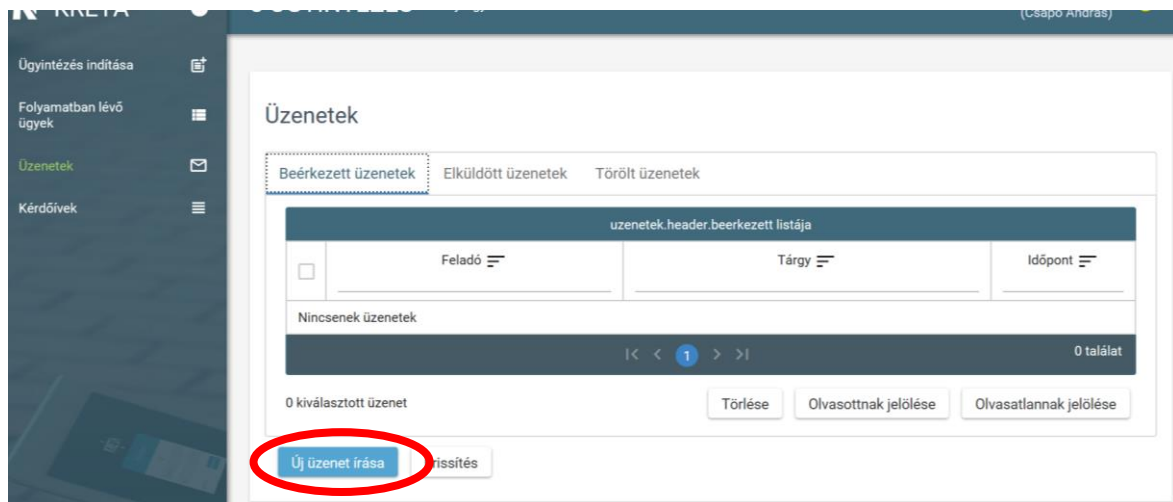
KRETA

(Csapó András)

Ügyintézés indítása

Folyamatban lévő ügyek

Üzenetek

Kérdőívek

Üzenetek

Beérkezett üzenetek
Elküldött üzenetek
Törölt üzenetek

uzenetek.header.beerkezett listája

| | Feladó | Tárgy | Időpont |
|---|---|---|---|
| Nincsenek üzenetek | | | |

1

0 találat

0 kiválasztott üzenet

Törlése
Olvasottnak jelölése
Olvasatlannak jelölése

Új üzenet írása
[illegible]rissítés